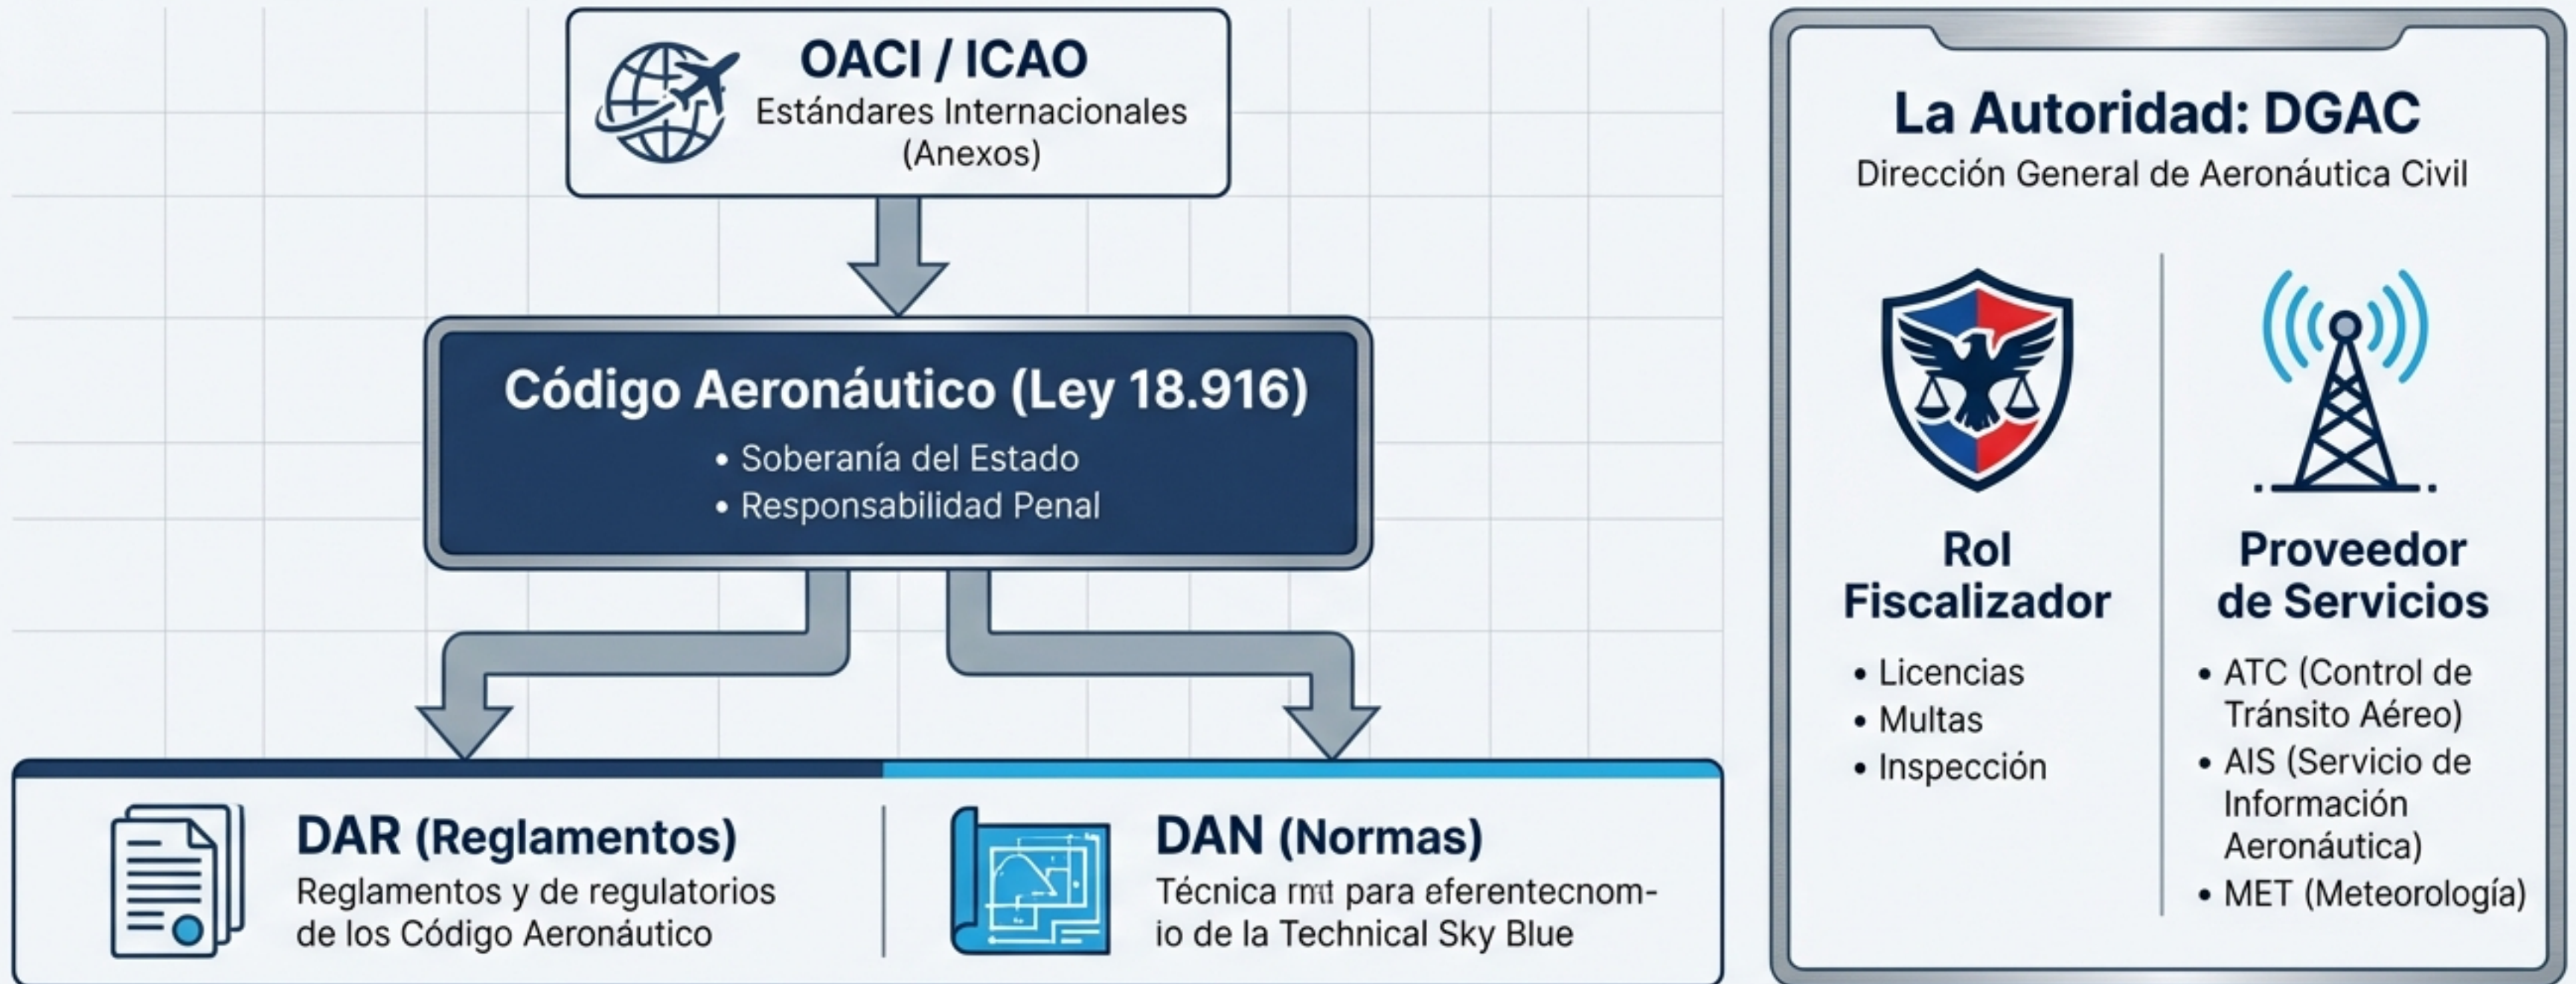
OACI / ICAO
Estándares Internacionales (Anexos)

Código Aeronáutico (Ley 18.916)
• Soberanía del Estado
• Responsabilidad Penal

DAR (Reglamentos)
Reglamentos y de regulatorios de los Código Aeronáutico

DAN (Normas)
Técnica rmt para eferentecnomio de la Technical Sky Blue

La Autoridad: DGAC
Dirección General de Aeronáutica Civil

Rol Fiscalizador
• Licencias
• Multas
• Inspección

Proveedor de Servicios
• ATC (Control de Tránsito Aéreo)
• AIS (Servicio de Información Aeronáutica)
• MET (Meteorología)